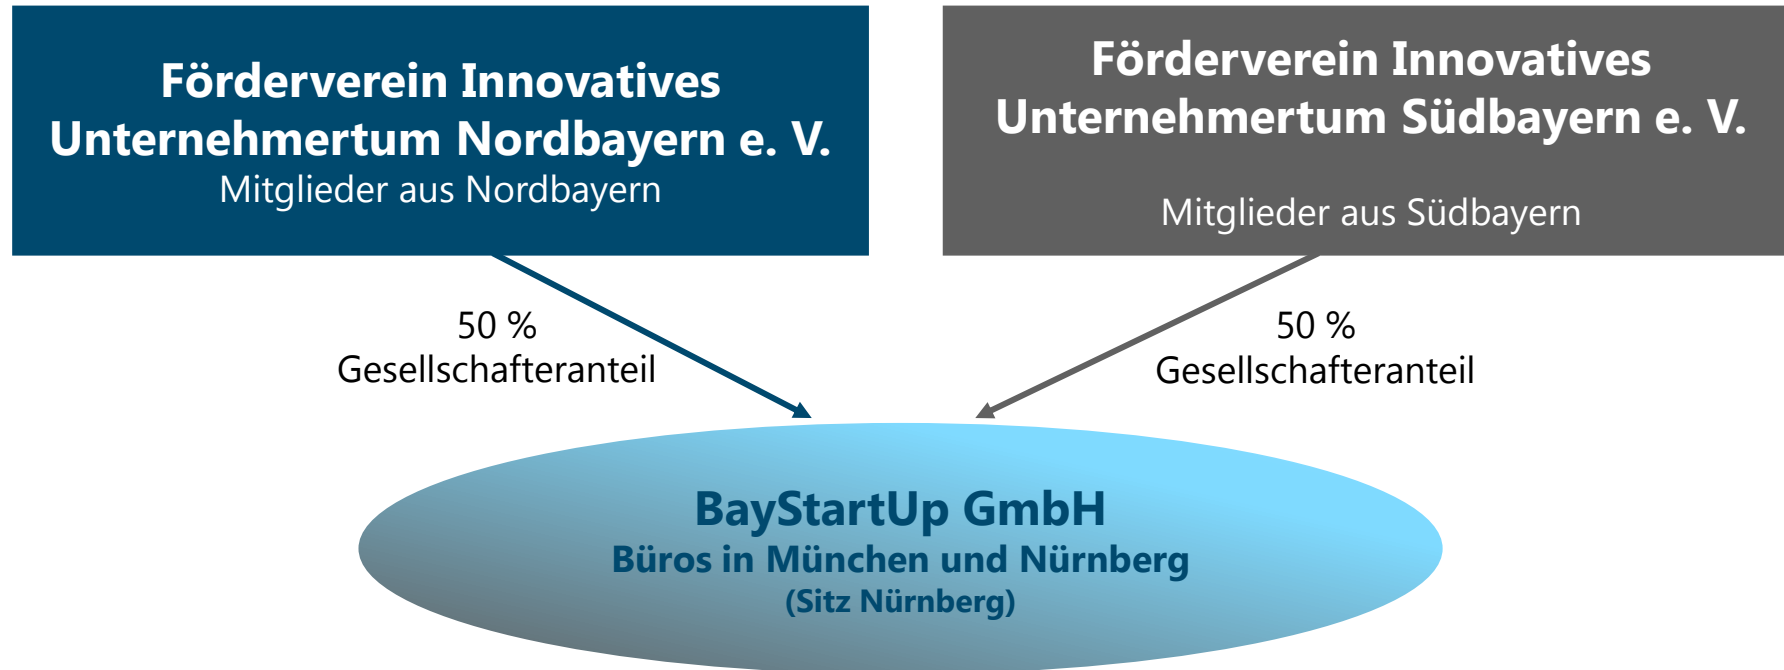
Förderverein Innovatives Unternehmertum Nordbayern e. V.
Mitglieder aus Nordbayern

Förderverein Innovatives Unternehmertum Südbayern e. V.
Mitglieder aus Südbayern

50 %
Gesellschafteranteil

50 %
Gesellschafteranteil

BayStartUp GmbH
Büros in München und Nürnberg
(Sitz Nürnberg)